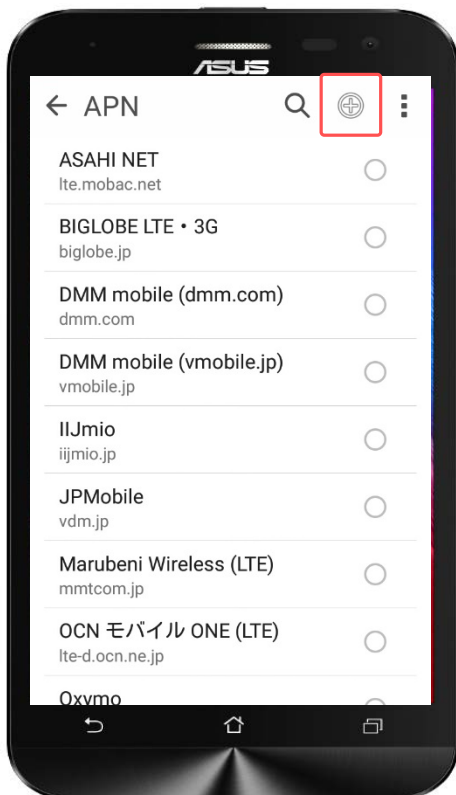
ASUS

APN

ASAHI NET
lte.mobac.net

BIGLOBE LTE・3G
biglobe.jp

DMM mobile (dmm.com)
dmm.com

DMM mobile (vmobile.jp)
vmobile.jp

IIJmio
iijmio.jp

JPMobile
vdm.jp

Marubeni Wireless (LTE)
mmtcom.jp

OCN モバイル ONE (LTE)
lte-d.ocn.ne.jp

Oxymo